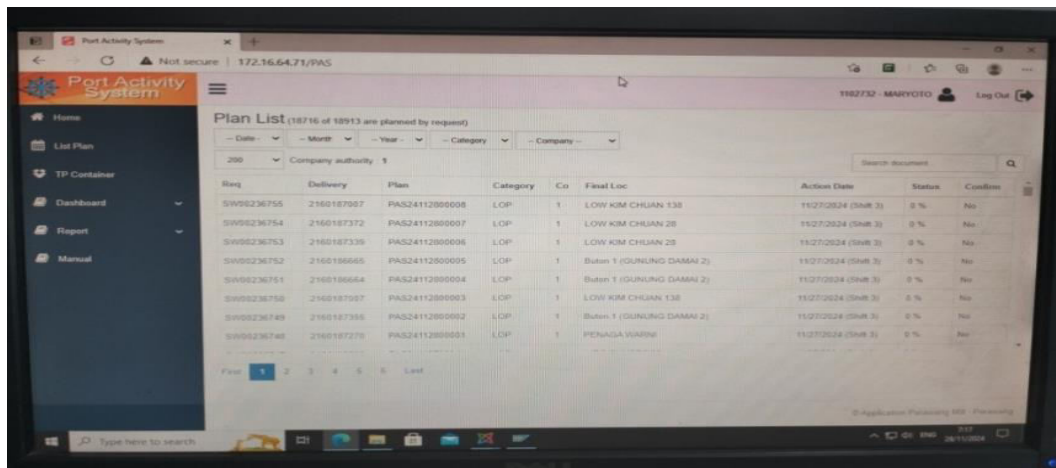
Port Activity System

Not secure | 172.16.64.71/PAS

Port Activity System

1102732 - MARYOTO Log Out

Home

List Plan

TP Container

Dashboard

Report

Manual

Plan List (18716 of 18913 are planned by request)

-- Date -- -- Month -- -- Year -- -- Category -- -- Company --

200 Company authority : 1

Search document

| Req | Delivery | Plan | Category | Co | Final Loc | Action Date | Status | Confirm |
|---|---|---|---|---|---|---|---|---|
| SW00236755 | 2160187007 | PAS24112800008 | LOP | 1 | LOW KIM CHUAN 138 | 11/27/2024 (Shift 3) | 0 % | No |
| SW00236754 | 2160187372 | PAS24112800007 | LOP | 1 | LOW KIM CHUAN 28 | 11/27/2024 (Shift 3) | 0 % | No |
| SW00236753 | 2160187339 | PAS24112800006 | LOP | 1 | LOW KIM CHUAN 28 | 11/27/2024 (Shift 3) | 0 % | No |
| SW00236752 | 2160186665 | PAS24112800005 | LOP | 1 | Buton 1 (GUNUNG DAMAI 2) | 11/27/2024 (Shift 3) | 0 % | No |
| SW00236751 | 2160186664 | PAS24112800004 | LOP | 1 | Buton 1 (GUNUNG DAMAI 2) | 11/27/2024 (Shift 3) | 0 % | No |
| SW00236750 | 2160187007 | PAS24112800003 | LOP | 1 | LOW KIM CHUAN 138 | 11/27/2024 (Shift 3) | 0 % | No |
| SW00236749 | 2160187355 | PAS24112800002 | LOP | 1 | Buton 1 (GUNUNG DAMAI 2) | 11/27/2024 (Shift 3) | 0 % | No |
| SW00236748 | 2160187270 | PAS24112800001 | LOP | 1 | PENAGA WARNI | 11/27/2024 (Shift 3) | 0 % | No |

First 1 2 3 4 5 6 Last

© Application Pendukung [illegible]

Type here to search

28/11/2024